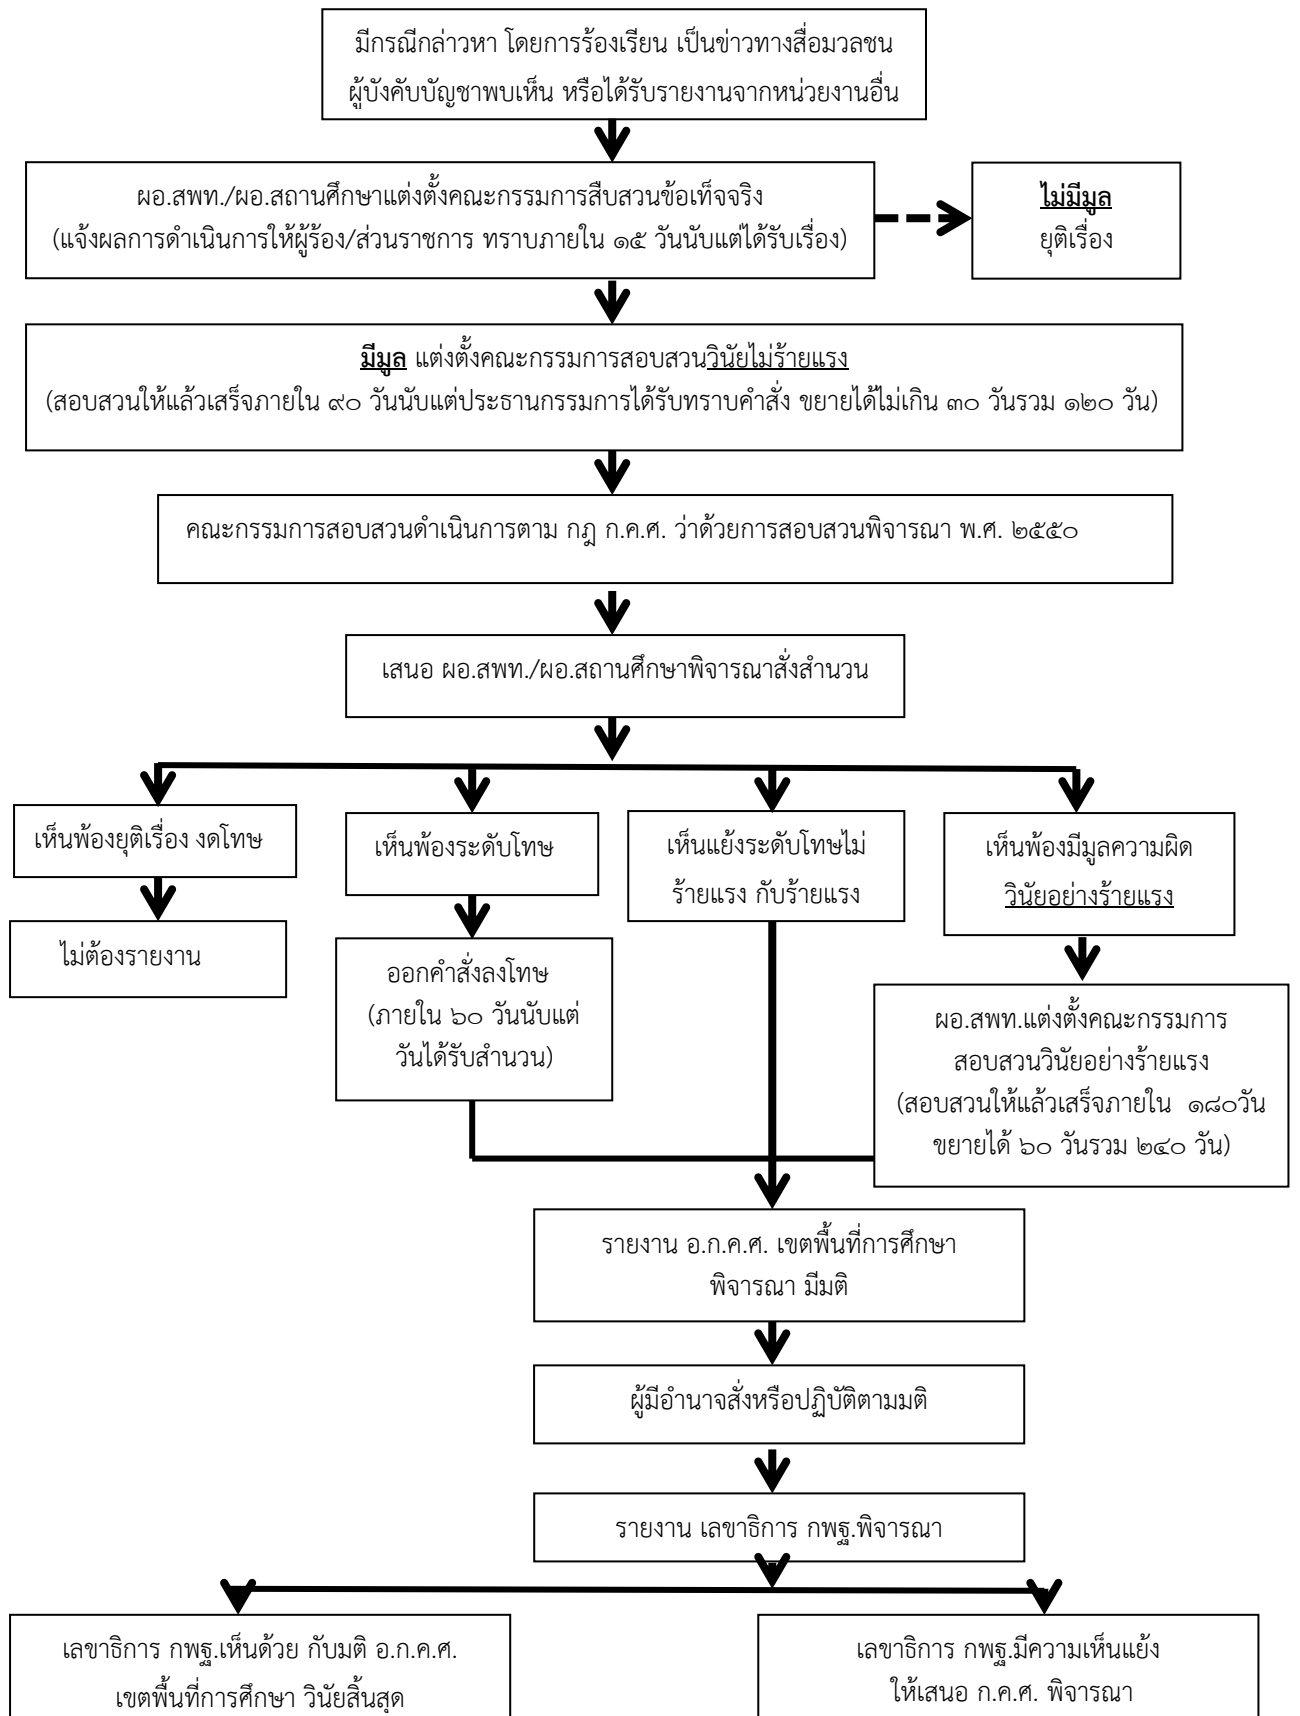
มีกรณีกล่าวหา โดยการร้องเรียน เป็นข่าวทางสื่อมวลชน ผู้บังคับบัญชาพบเห็น หรือได้รับรายงานจากหน่วยงานอื่น

ผอ.สพท./ผอ.สถานศึกษาแต่งตั้งคณะกรรมการสืบสวนข้อเท็จจริง (แจ้งผลการดำเนินการให้ผู้ร้อง/ส่วนราชการ ทราบภายใน ๑๕ วันนับแต่ได้รับเรื่อง)

ไม่มีมูล
ยุติเรื่อง

มีมูล แต่งตั้งคณะกรรมการสอบสวนวินัยไม่ร้ายแรง (สอบสวนให้แล้วเสร็จภายใน ๙๐ วันนับแต่ประธานกรรมการได้รับทราบคำสั่ง ขยายได้ไม่เกิน ๓๐ วันรวม ๑๒๐ วัน)

คณะกรรมการสอบสวนดำเนินการตาม กฎ ก.ค.ศ. ว่าด้วยการสอบสวนพิจารณา พ.ศ. ๒๕๕๐

เสนอ ผอ.สพท./ผอ.สถานศึกษาพิจารณาสั่งสำนวน

เห็นพ้องยุติเรื่อง งดโทษ

ไม่ต้องรายงาน

เห็นพ้องระดับโทษ

ออกคำสั่งลงโทษ (ภายใน ๖๐ วันนับแต่วันได้รับสำนวน)

เห็นแย้งระดับโทษไม่ร้ายแรง กับร้ายแรง

เห็นพ้องมีมูลความผิด วินัยอย่างร้ายแรง

ผอ.สพท.แต่งตั้งคณะกรรมการ สอบสวนวินัยอย่างร้ายแรง (สอบสวนให้แล้วเสร็จภายใน ๑๘๐วัน ขยายได้ ๖๐ วันรวม ๒๔๐ วัน)

รายงาน อ.ก.ค.ศ. เขตพื้นที่การศึกษา พิจารณา มีมติ

ผู้มีอำนาจสั่งหรือปฏิบัติตามมติ

รายงาน เลขาธิการ กพฐ.พิจารณา

เลขาธิการ กพฐ.เห็นด้วย กับมติ อ.ก.ค.ศ. เขตพื้นที่การศึกษา วินัยสิ้นสุด

เลขาธิการ กพฐ.มีความเห็นแย้ง ให้เสนอ ก.ค.ศ. พิจารณา